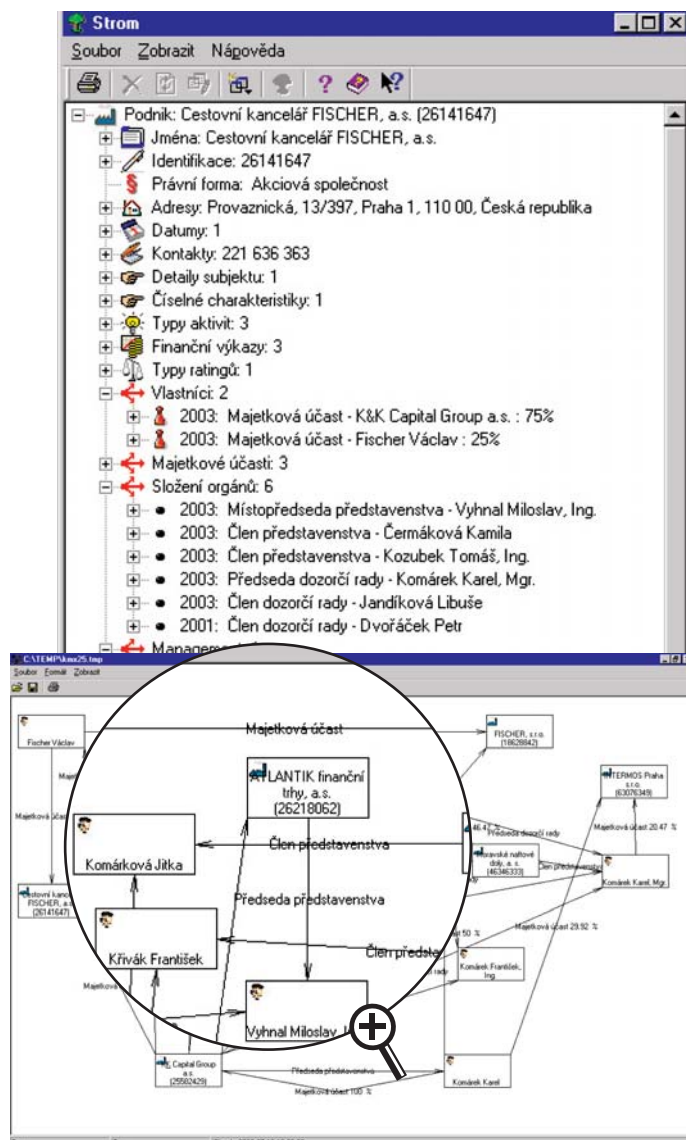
Strom

Soubor Zobrazit Nápověda

Podnik: Cestovní kancelář FISCHER, a.s. (26141647)
Jména: Cestovní kancelář FISCHER, a.s.
Identifikace: 26141647
Právní forma: Akciová společnost
Adresy: Provaznická, 13/397, Praha 1, 110 00, Česká republika
Datumy: 1
Kontakty: 221 636 363
Detaily subjektu: 1
Číselné charakteristiky: 1
Typy aktivit: 3
Finanční výkazy: 3
Typy ratingů: 1
Vlastníci: 2
2003: Majetková účast - K&K Capital Group a.s. : 75%
2003: Majetková účast - Fischer Václav : 25%
Majetkové účasti: 3
Složení orgánů: 6
2003: Místopředseda představenstva - Vyhnal Miloslav, Ing.
2003: Člen představenstva - Čermáková Kamila
2003: Člen představenstva - Kozubek Tomáš, Ing.
2003: Předseda dozorčí rady - Komárek Karel, Mgr.
2003: Člen dozorčí rady - Jandíková Libuše
2001: Člen dozorčí rady - Dvořáček Petr
Managem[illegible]

C:\TEMP\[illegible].tmp
Soubor Formát Zobrazit

Fischer Václav
Majetková účast
FISCHER, s.r.o. (18628842)
ATLANTIK finanční trhy, a.s. (26218062)
TERMOS Praha s.r.o. (63076349)
Majetková účast
Majetková účast 20.47 %
Komárková Jitka
Člen představenstva
46.4
Předseda dozorčí rady
Moravské naftové doly, a. s. (46346333)
Člen představenstva
Komárek Karel, Mgr.
Cestovní kancelář FISCHER, a.s. (26141647)
Předseda představenstva
Majetková účast 29.92 %
Křivák František
Člen představ
Komárek František, Ing.
Majetková
Vyhnal Miloslav, I
K Capital Group a.s. (25502425)
Předseda představenstva
Komárek Karel
Majetková účast 100 %